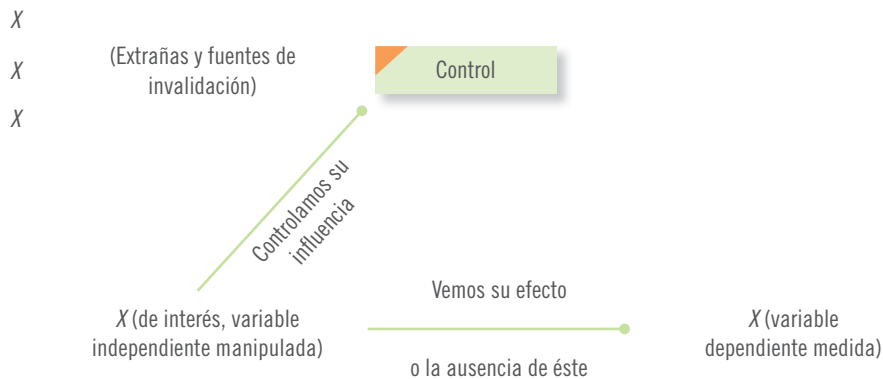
X

X

X

(Extrañas y fuentes de invalidación)

Control

Controlamos su influencia

X (de interés, variable independiente manipulada)

Vemos su efecto

o la ausencia de éste

X (variable dependiente medida)